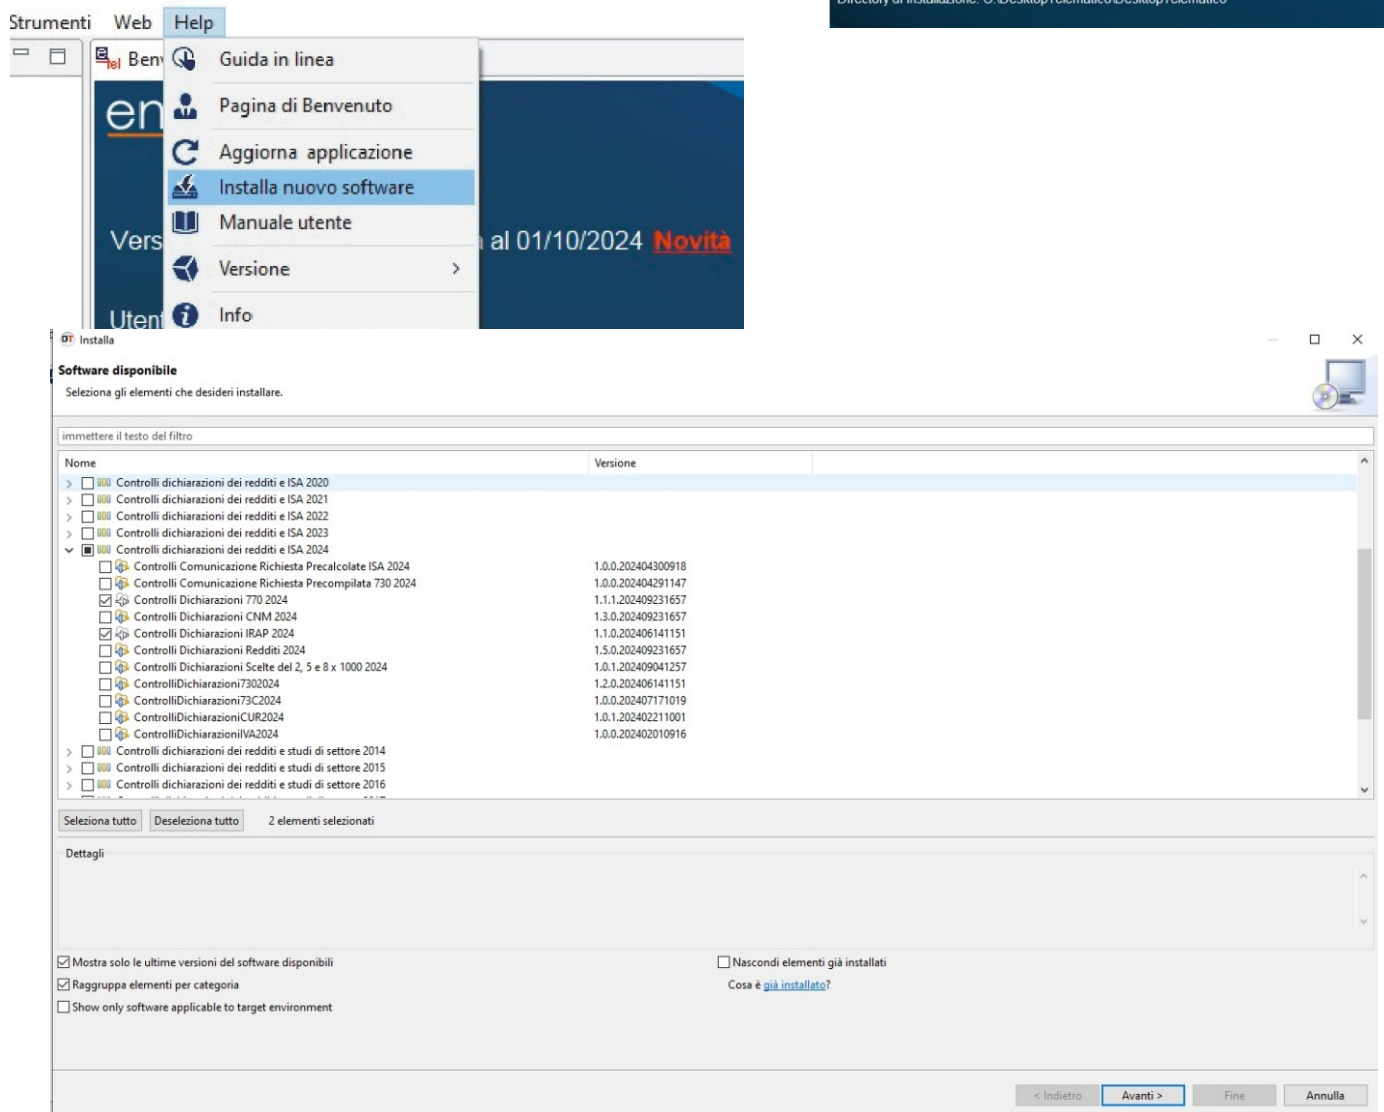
Strumenti Web Help

Ben

Guida in linea

Pagina di Benvenuto

Aggiorna applicazione

Installa nuovo software

Manuale utente

Versione >

Info

en

Vers

al 01/10/2024 Novità

Uten

Installa

Software disponibile

Seleziona gli elementi che desideri installare.

immettere il testo del filtro

| Nome | Versione |
|---|---|
| Controlli dichiarazioni dei redditi e ISA 2020 | |
| Controlli dichiarazioni dei redditi e ISA 2021 | |
| Controlli dichiarazioni dei redditi e ISA 2022 | |
| Controlli dichiarazioni dei redditi e ISA 2023 | |
| Controlli dichiarazioni dei redditi e ISA 2024 | |
| Controlli Comunicazione Richiesta Precalcolate ISA 2024 | 1.0.0.202404300918 |
| Controlli Comunicazione Richiesta Precompilata 730 2024 | 1.0.0.202404291147 |
| Controlli Dichiarazioni 770 2024 | 1.1.1.202409231657 |
| Controlli Dichiarazioni CNM 2024 | 1.3.0.202409231657 |
| Controlli Dichiarazioni IRAP 2024 | 1.1.0.202406141151 |
| Controlli Dichiarazioni Redditi 2024 | 1.5.0.202409231657 |
| Controlli Dichiarazioni Scelte del 2, 5 e 8 x 1000 2024 | 1.0.1.202409041257 |
| ControlliDichiarazioni7302024 | 1.2.0.202406141151 |
| ControlliDichiarazioni73C2024 | 1.0.0.202407171019 |
| ControlliDichiarazioniCUR2024 | 1.0.1.202402211001 |
| ControlliDichiarazioniIVA2024 | 1.0.0.202402010916 |
| Controlli dichiarazioni dei redditi e studi di settore 2014 | |
| Controlli dichiarazioni dei redditi e studi di settore 2015 | |
| Controlli dichiarazioni dei redditi e studi di settore 2016 | |

Seleziona tutto Deseleziona tutto 2 elementi selezionati

Dettagli

Mostra solo le ultime versioni del software disponibili

Raggruppa elementi per categoria

Show only software applicable to target environment

Nascondi elementi già installati

Cosa è già installato?

< Indietro Avanti > Fine Annulla